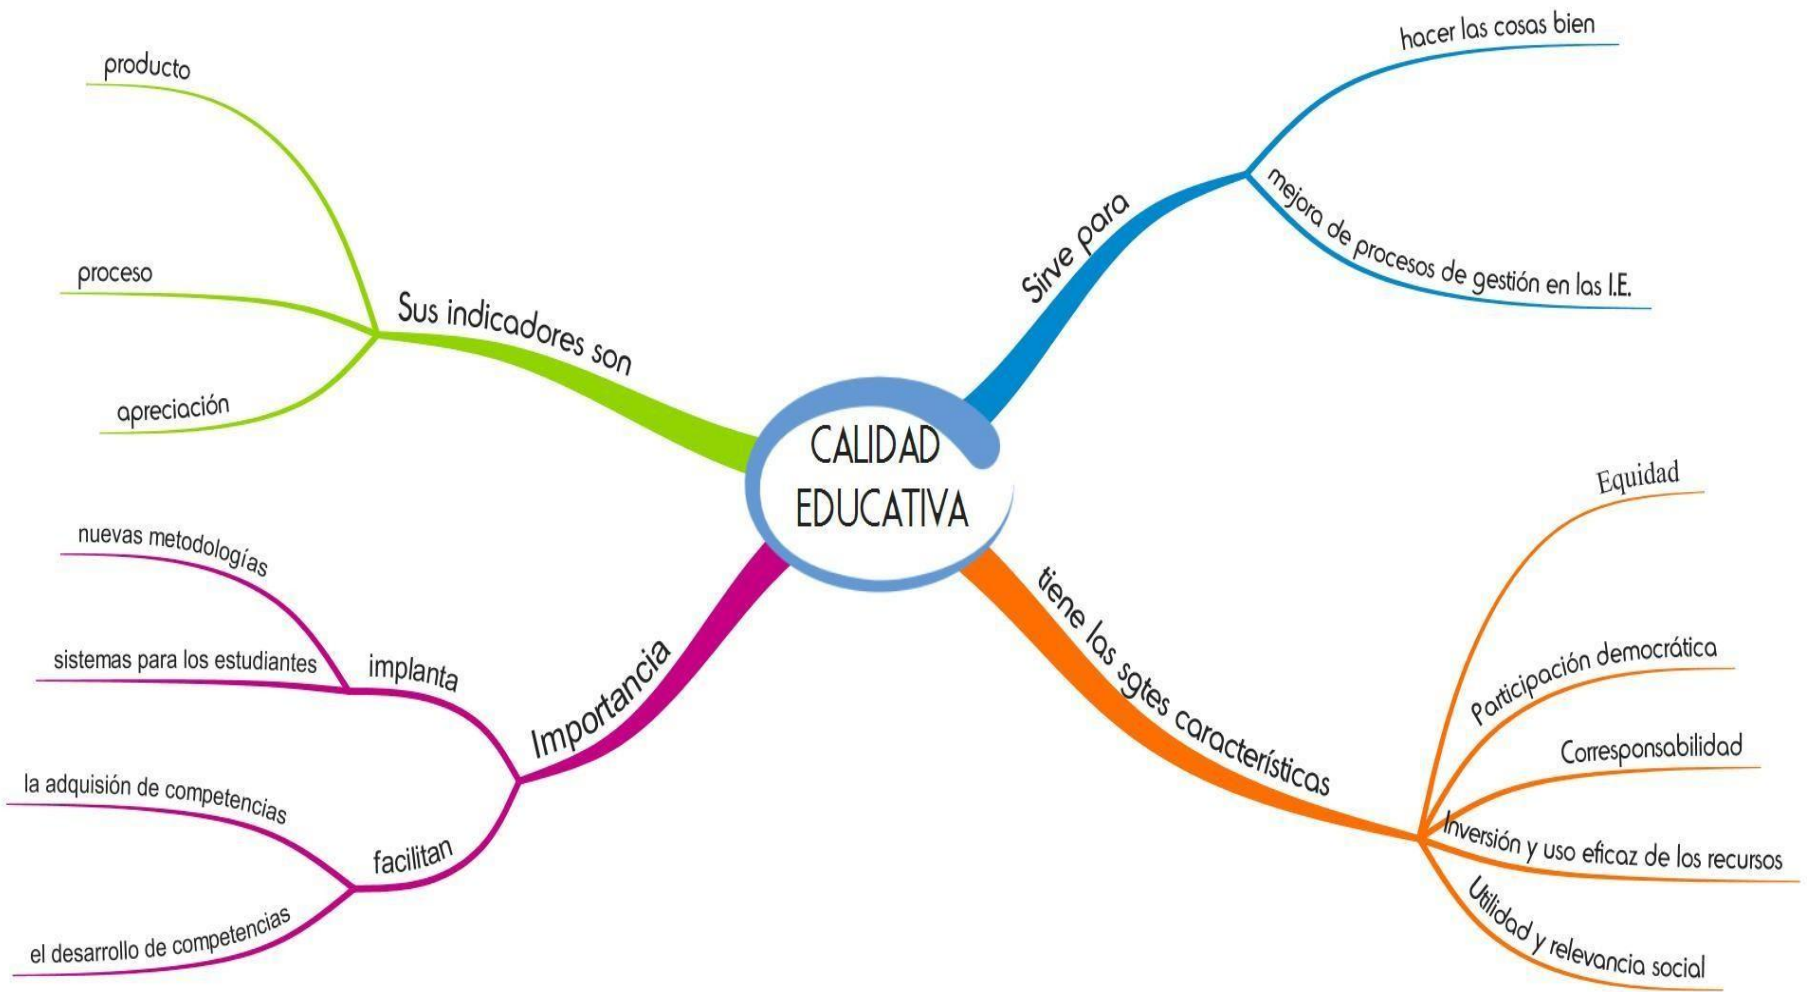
CALIDAD EDUCATIVA

Sus indicadores son
producto
proceso
apreciación

Sirve para
hacer las cosas bien
mejora de procesos de gestión en las I.E.

Importancia
implanta
nuevas metodologías
sistemas para los estudiantes
facilitan
la adquisión de competencias
el desarrollo de competencias

tiene las sgtes características
Equidad
Participación democrática
Corresponsabilidad
Inversión y uso eficaz de los recursos
Utilidad y relevancia social